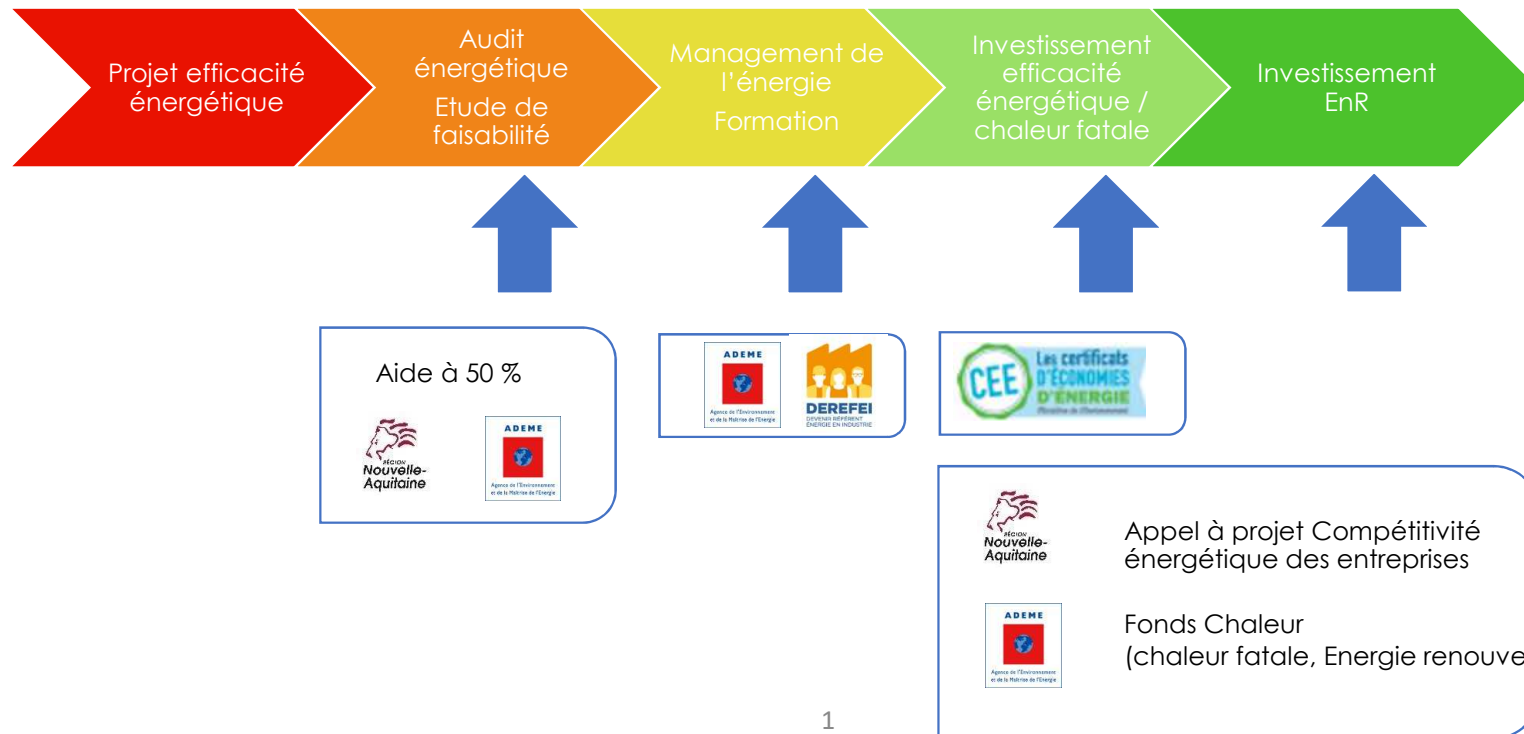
Projet efficacité énergétique

Audit énergétique
Etude de faisabilité

Management de l'énergie
Formation

Investissement efficacité énergétique / chaleur fatale

Investissement EnR

Aide à 50 %

RÉGION Nouvelle-Aquitaine

ADEME
Agence de l'Environnement et de la Maîtrise de l'Energie

ADEME
Agence de l'Environnement et de la Maîtrise de l'Energie

DEREFEI
DEVENIR RÉFÉRENT ÉNERGIE EN INDUSTRIE

CEE
Les certificats D'ÉCONOMIES D'ÉNERGIE
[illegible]

RÉGION Nouvelle-Aquitaine

Appel à projet Compétitivité énergétique des entreprises

ADEME
Agence de l'Environnement et de la Maîtrise de l'Energie

Fonds Chaleur
(chaleur fatale, Energie renouve

1